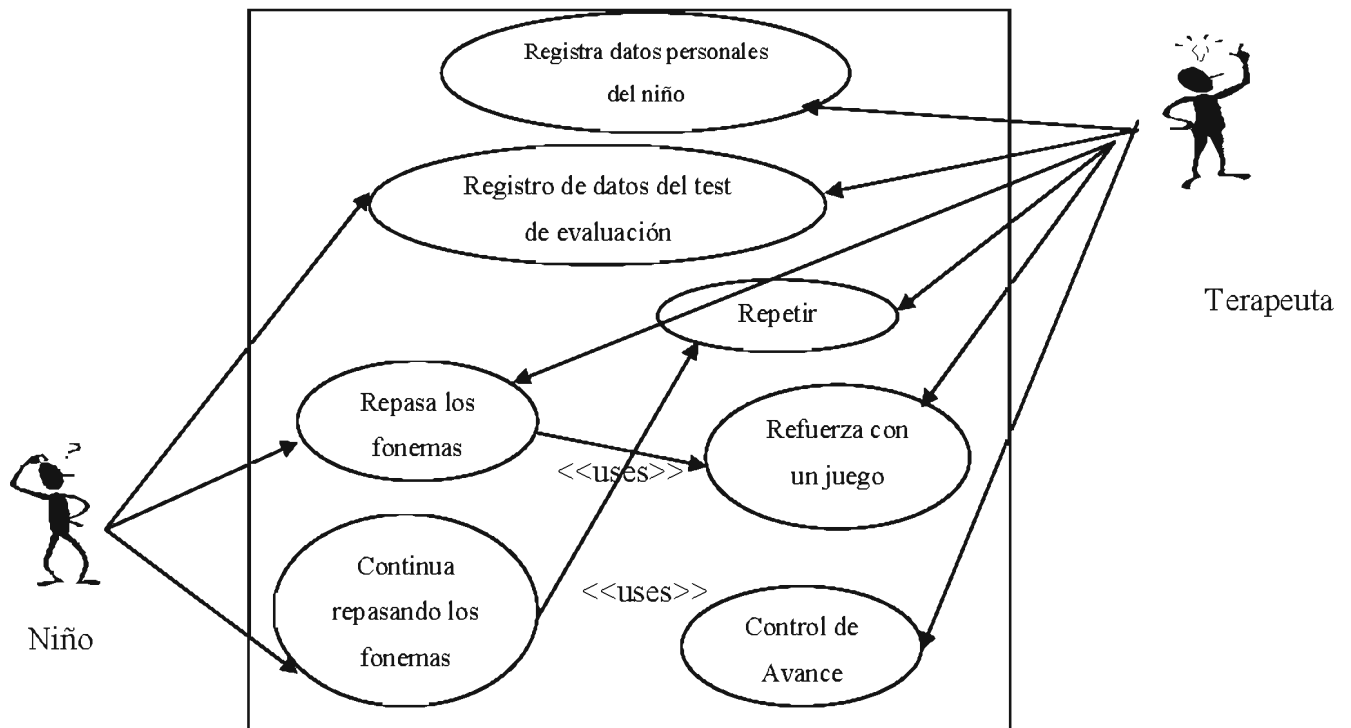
Registra datos personales del niño

Registro de datos del test de evaluación

Terapeuta

Repetir

Repasa los fonemas

<<uses>>

Refuerza con un juego

Continua repasando los fonemas

<<uses>>

Control de Avance

Niño